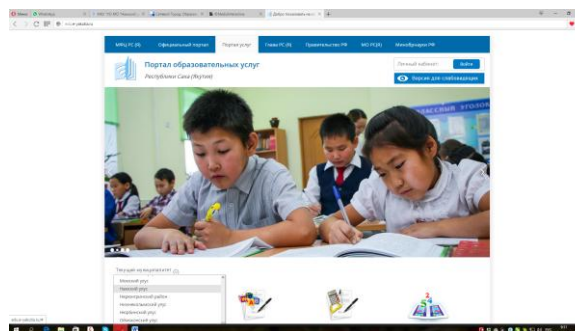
МФЦ РС (Я) | Официальный портал | Портал услуг | Глава РС (Я) | Правительство РФ | МО РС (Я) | Минобрнауки РФ

Портал образовательных услуг
Республики Саха (Якутия)

Личный кабинет | Войти
Версия для слабовидящих

Текущий муниципалитет

Мирнинский улус
Намский улус
Нерюнгринский район
Нижнеколымский улус
Нюрбинский улус
Олекминский улус